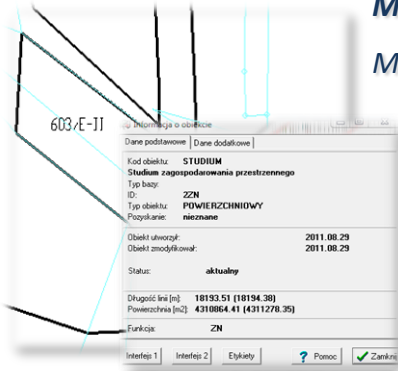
M

M

603/E-II

Informacja o obiekcie

Dane podstawowe | Dane dodatkowe

Kod obiektu: STUDIUM
Studium zagospodarowania przestrzennego
Typ bazy:
ID: ZZN
Typ obiektu: POWIERZCHNIOWY
Pozyskanie: nieznane

Obiekt utworzył: 2011.08.29
Obiekt zmodyfikował: 2011.08.29

Status: aktualny

Długość linii [m]: 18193.51 (18194.38)
Powierzchnia [m2]: 4310864.41 (4311278.35)

Funkcja: ZN

Interfejs 1 | Interfejs 2 | Etykiety | Pomoc | Zamkni